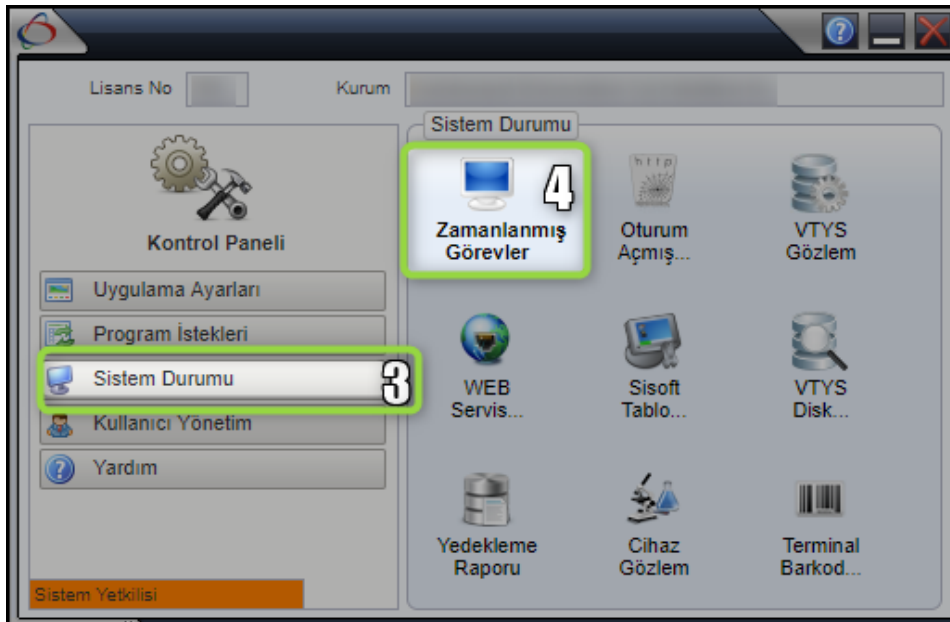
Lisans No

Kurum

Kontrol Paneli

Uygulama Ayarları

Program İstekleri

Sistem Durumu

3

Kullanıcı Yönetim

Yardım

Sistem Yetkilisi

Sistem Durumu

Zamanlanmış Görevler

4

http

Oturum Açmış...

VTYS Gözlem

WEB Servis...

Sisoft Tablo...

VTYS Disk...

Yedekleme Raporu

Cihaz Gözlem

Terminal Barkod...